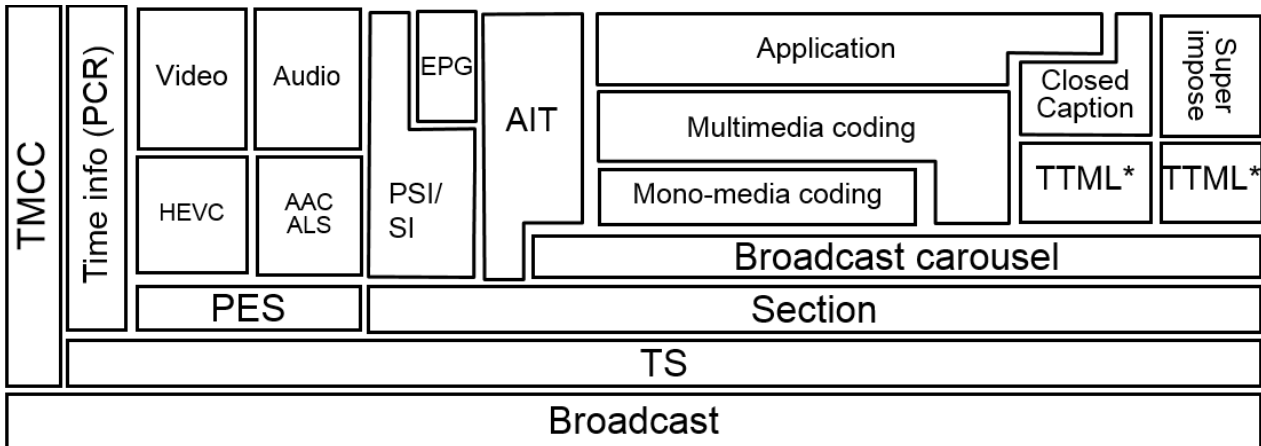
TMCC

Time info (PCR)

Video

Audio

HEVC

AAC ALS

PSI/ SI

EPG

AIT

Application

Closed Caption

Super impose

Multimedia coding

Mono-media coding

TTML*

TTML*

Broadcast carousel

PES

Section

TS

Broadcast